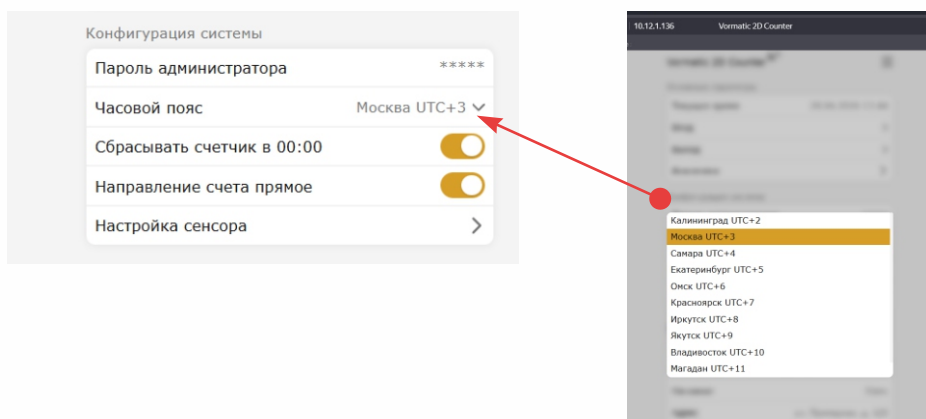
Конфигурация системы

Пароль администратора *****

Часовой пояс Москва UTC+3

Сбрасывать счетчик в 00:00

Направление счета прямое

Настройка сенсора

10.12.1.136 Vormatic 2D Counter

Калининград UTC+2
Москва UTC+3
Самара UTC+4
Екатеринбург UTC+5
Омск UTC+6
Красноярск UTC+7
Иркутск UTC+8
Якутск UTC+9
Владивосток UTC+10
Магадан UTC+11